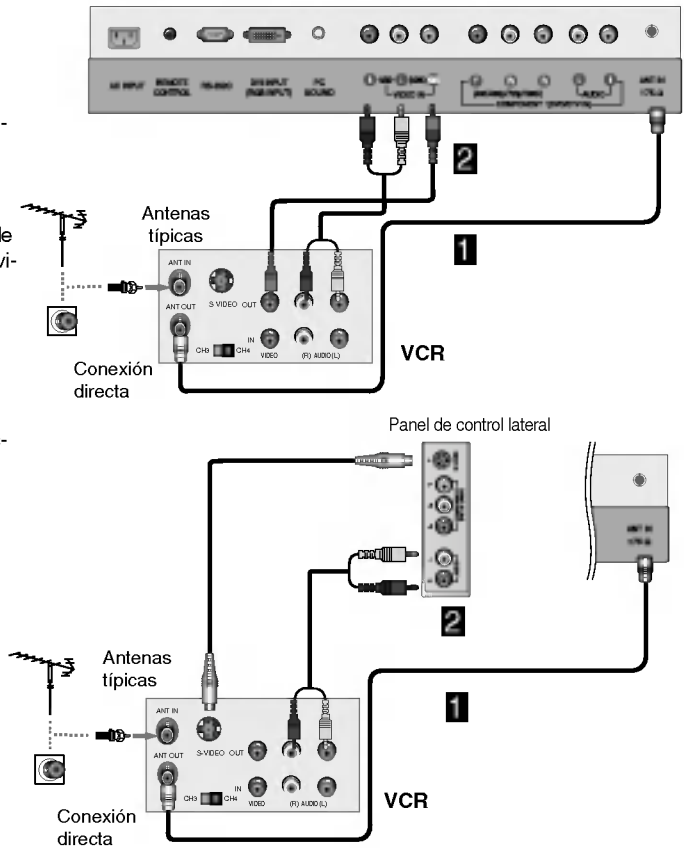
AC INPUT REMOTE CONTROL RS-232C DVI INPUT (RGB INPUT) PC SOUND

VIDEO IN

COMPONENT

AUDIO

ANT IN

-

2

e

vi-

Antenas típicas

ANT IN

S-VIDEO OUT

ANT OUT

IN

CH3 CH4 VIDEO (R) AUDIO (L)

1

Conexión directa

VCR

-

Panel de control lateral

ANT IN

2

Antenas típicas

ANT IN

S-VIDEO OUT

ANT OUT

1

IN

CH3 CH4 VIDEO (R) AUDIO (L)

Conexión directa

VCR